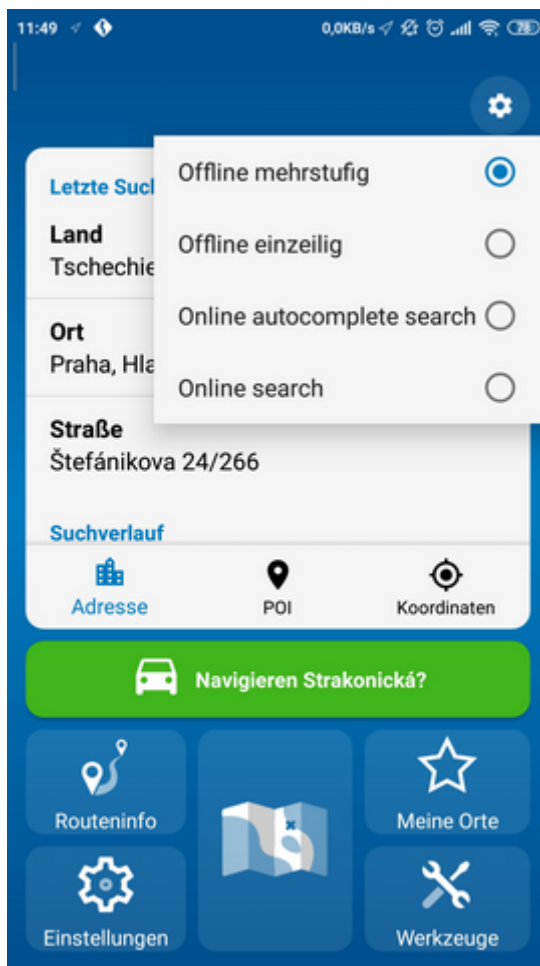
11:49

0,0KB/s

Letzte Such

Land
Tschechie

Ort
Praha, Hla

Straße
Štefánikova 24/266

Suchverlauf

Offline mehrstufig

Offline einzeilig

Online autocomplete search

Online search

Adresse

POI

Koordinaten

Navigieren Strakonická?

Routeninfo

Meine Orte

Einstellungen

Werkzeuge